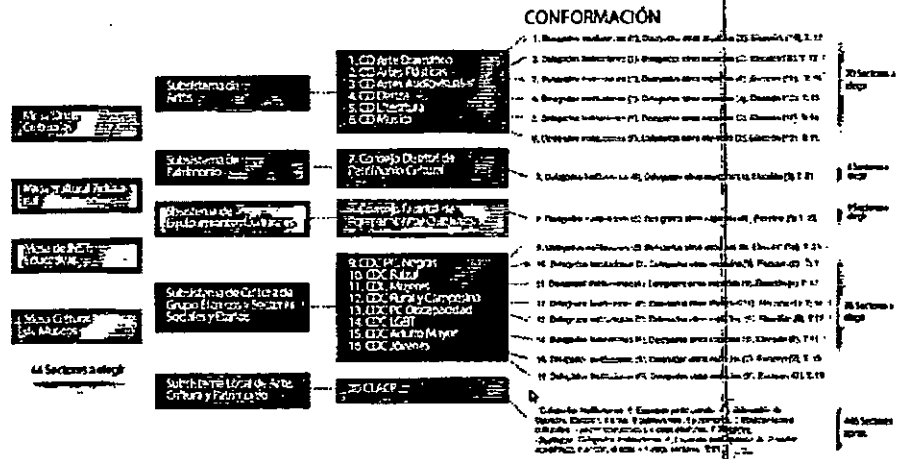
CONFORMACIÓN

Mesa Distrital Cultural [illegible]

Mesa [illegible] Rural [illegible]

Mesa de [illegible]

Mesa Cultura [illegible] de Museos

44 Sectores a elegir

Subsistema de Artes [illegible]

Subsistema de Patrimonio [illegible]

Subsistema de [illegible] Equipamientos Culturales

Subsistema de Cultura de Grupo Étnicos y Sectores Sociales y Etarios

Subsistema Local de Arte, Cultura y Patrimonio

1. CD Arte Dramático
2. CD Artes Plásticas
3. CD Artes Audiovisuales
4. CD Danza
5. CD Literatura
6. CD Música

7. Consejo Distrital de Patrimonio Cultural

8. Consejo Distrital de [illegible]

9. CDC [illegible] Negros
10. CDC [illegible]
11. CDC Mujeres
12. CDC Rural y Campesina
13. CDC PC Discapacidad
14. CDC LGBT
15. CDC Adulto Mayor
16. CDC Jóvenes

20 CLACP

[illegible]

20 Sectores a elegir

4 Sectores a elegir

4 Sectores a elegir

36 Sectores a elegir

440 Sectores aprox.